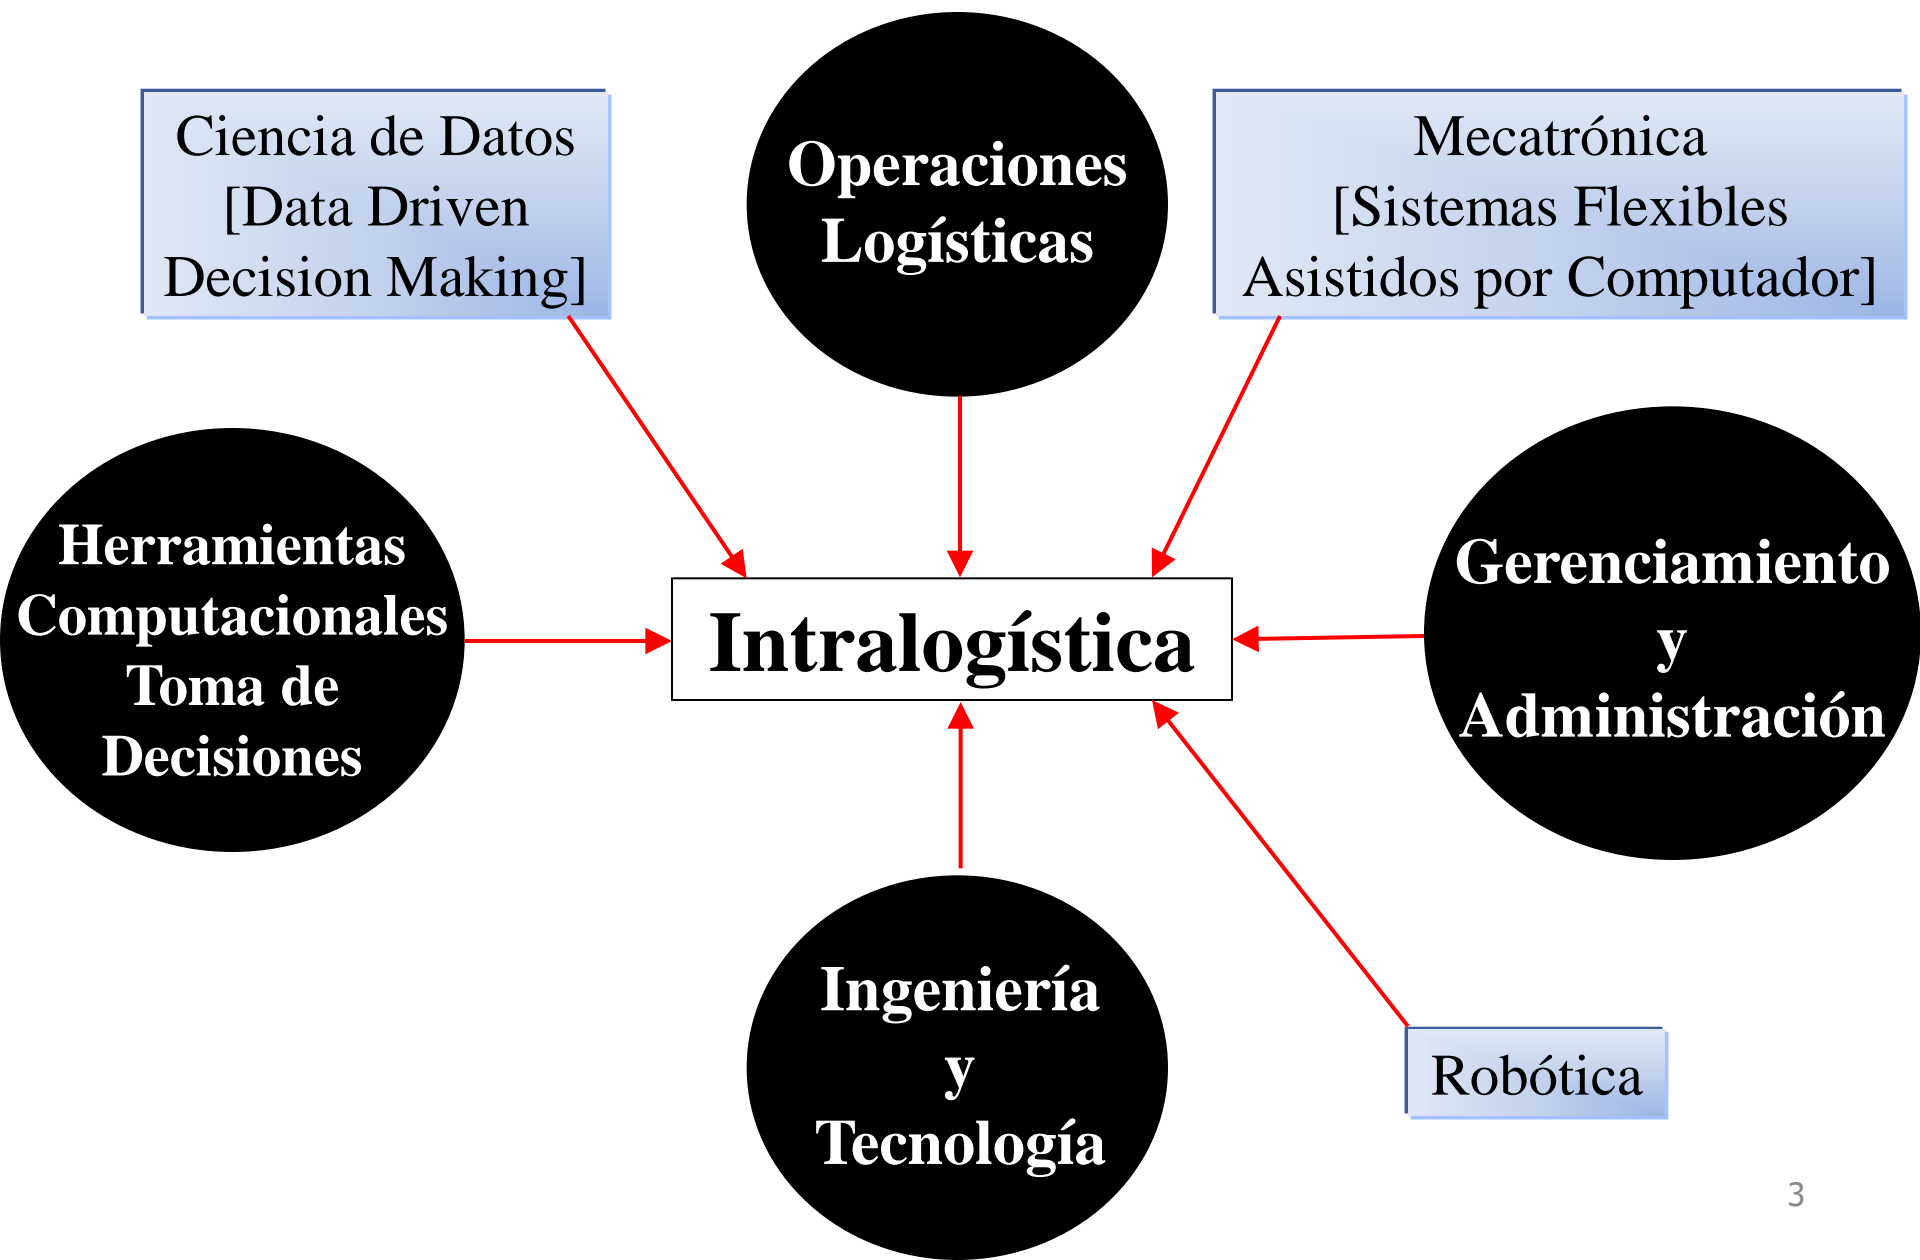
Ciencia de Datos [Data Driven Decision Making]

Operaciones Logísticas

Mecatrónica [Sistemas Flexibles Asistidos por Computador]

Herramientas Computacionales Toma de Decisiones

Intralogística

Gerenciamiento y Administración

Ingeniería y Tecnología

Robótica

3